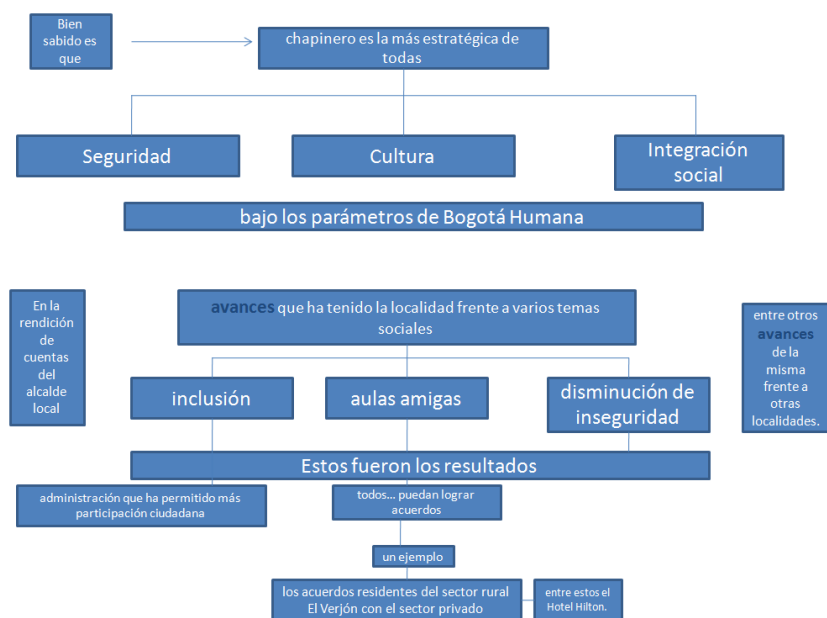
Bien sabido es que

chapinero es la más estratégica de todas

Seguridad

Cultura

Integración social

bajo los parámetros de Bogotá Humana

En la rendición de cuentas del alcalde local

avances que ha tenido la localidad frente a varios temas sociales

entre otros avances de la misma frente a otras localidades.

inclusión

aulas amigas

disminución de inseguridad

Estos fueron los resultados

administración que ha permitido más participación ciudadana

todos... puedan lograr acuerdos

un ejemplo

los acuerdos residentes del sector rural El Verjón con el sector privado

entre estos el Hotel Hilton.